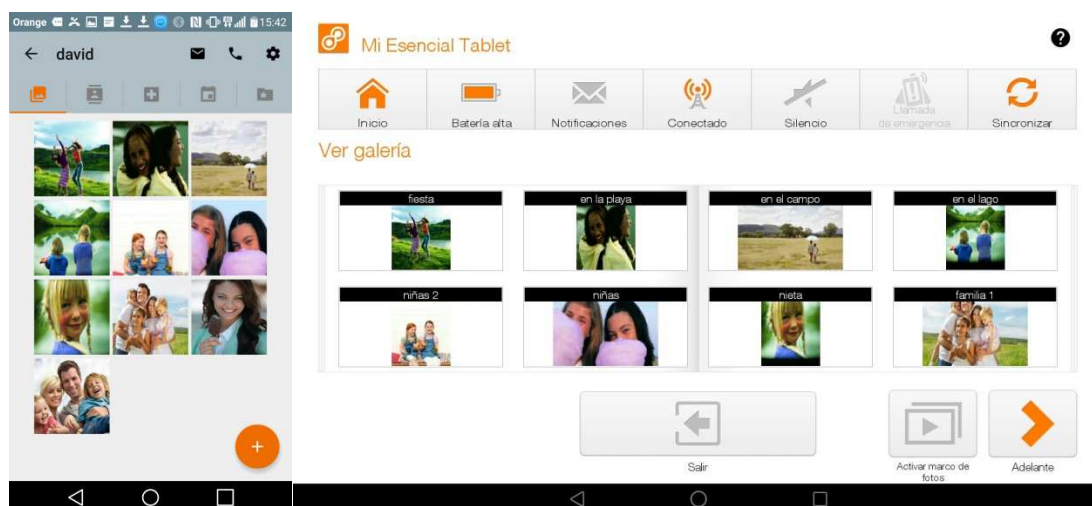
Orange 15:42

david

Mi Esencial Tablet

Inicio | Batería alta | Notificaciones | Conectado | Silencio | Llamada de emergencia | Sincronizar

Ver galería

fiesta
en la playa
en el campo
en el lago
niñas 2
niñas
nieta
familia 1

Salir

Activar marco de fotos

Adelante